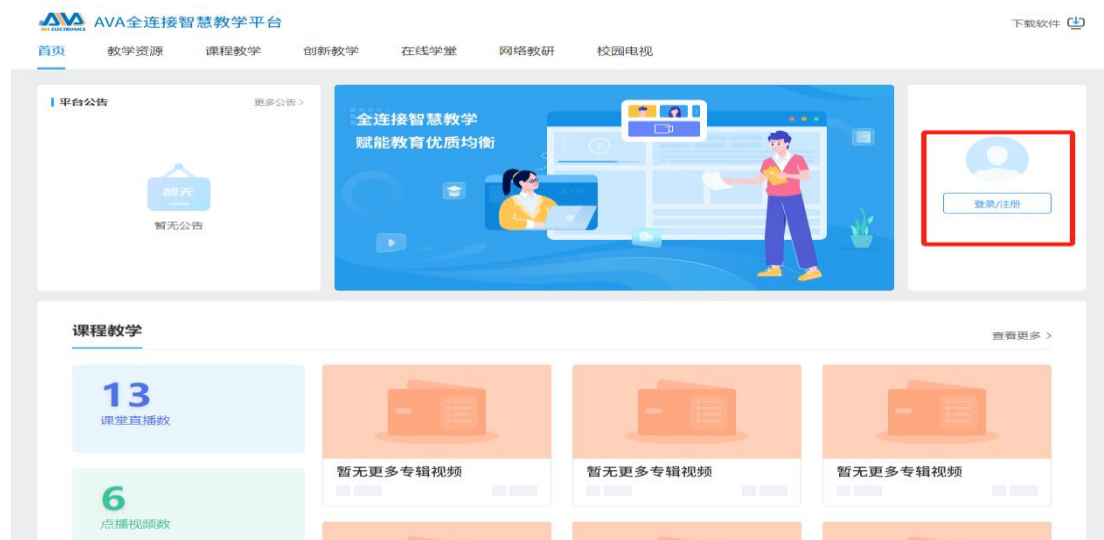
AVA ELECTRONICS AVA全连接智慧教学平台

下载软件

首页 教学资源 课程教学 创新教学 在线学堂 网络教研 校园电视

平台公告 更多公告 >

暂无

暂无公告

全连接智慧教学
赋能教育优质均衡

登录/注册

课程教学

查看更多 >

13
课堂直播数

6
点播视频数

暂无更多专辑视频

暂无更多专辑视频

暂无更多专辑视频